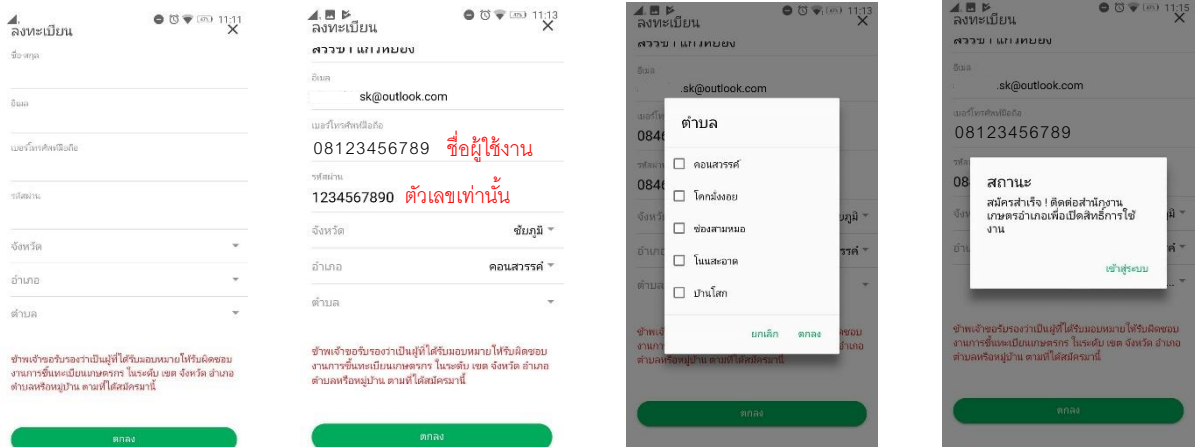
11:11
ลงทะเบียน
×
ชื่อ-สกุล

อีเมล

เบอร์โทรศัพท์มือถือ

รหัสผ่าน

จังหวัด

อำเภอ

ตำบล

ข้าพเจ้าขอรับรองว่าเป็นผู้ที่ได้รับมอบหมายให้รับผิดชอบงานการขึ้นทะเบียนเกษตรกร ในระดับ เขต จังหวัด อำเภอ ตำบลหรือหมู่บ้าน ตามที่ได้สมัครมานี้

ตกลง

11:13
ลงทะเบียน
×
สรรชา แก้วหยอง
อีเมล
sk@outlook.com
เบอร์โทรศัพท์มือถือ
08123456789 ชื่อผู้ใช้งาน
รหัสผ่าน
1234567890 ตัวเลขเท่านั้น
จังหวัด ชัยภูมิ
อำเภอ คอนสวรรค์
ตำบล

ข้าพเจ้าขอรับรองว่าเป็นผู้ที่ได้รับมอบหมายให้รับผิดชอบงานการขึ้นทะเบียนเกษตรกร ในระดับ เขต จังหวัด อำเภอ ตำบลหรือหมู่บ้าน ตามที่ได้สมัครมานี้

ตกลง

11:13
ลงทะเบียน
×
sk@outlook.com
ตำบล
คอนสวรรค์
โคกสั่งงอย
ช่องสามหมอ
โนนสะอาด
บ้านโสก
ยกเลิก ตกลง

ตกลง

11:15
ลงทะเบียน
×
สรรชา แก้วหยอง
อีเมล
sk@outlook.com
เบอร์โทรศัพท์มือถือ
08123456789
สถานะ
สมัครสำเร็จ ! ติดต่อสำนักงานเกษตรอำเภอเพื่อเปิดสิทธิ์การใช้งาน
เข้าสู่ระบบ

ข้าพเจ้าขอรับรองว่าเป็นผู้ที่ได้รับมอบหมายให้รับผิดชอบงานการขึ้นทะเบียนเกษตรกร ในระดับ เขต จังหวัด อำเภอ ตำบลหรือหมู่บ้าน ตามที่ได้สมัครมานี้

ตกลง